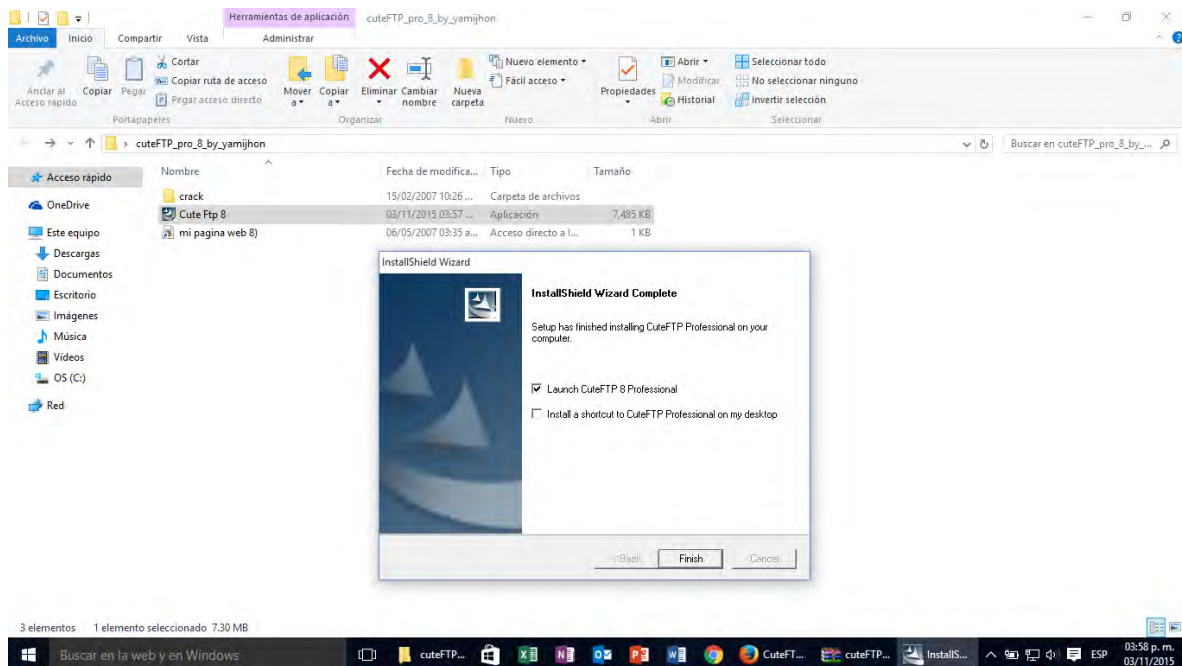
Herramientas de aplicación cuteFTP_pro_8_by_yamijhon

Archivo Inicio Compartir Vista Administrar

Anclar al Acceso rápido Copiar Pegar Cortar Copiar ruta de acceso Pegar acceso directo Portapapeles
Mover a Copiar a Eliminar Cambiar nombre Organizar
Nueva carpeta Nuevo elemento Fácil acceso Nuevo
Propiedades Abrir Modificar Historial Abrir
Seleccionar todo No seleccionar ninguno Invertir selección Seleccionar

cuteFTP_pro_8_by_yamijhon

Buscar en cuteFTP_pro_8_by_...

Acceso rápido
OneDrive
Este equipo
Descargas
Documentos
Escritorio
Imágenes
Música
Vídeos
OS (C:)
Red

| Nombre | Fecha de modifica... | Tipo | Tamaño |
|---|---|---|---|
| crack | 15/02/2007 10:26 ... | Carpeta de archivos | |
| Cute Ftp 8 | 03/11/2015 03:57 ... | Aplicación | 7,485 KB |
| mi pagina web 8) | 06/05/2007 03:35 a... | Acceso directo a l... | 1 KB |

InstallShield Wizard

InstallShield Wizard Complete

Setup has finished installing CuteFTP Professional on your computer.

Launch CuteFTP 8 Professional

Install a shortcut to CuteFTP Professional on my desktop

< Back Finish Cancel

3 elementos 1 elemento seleccionado 7.30 MB

Buscar en la web y en Windows cuteFTP... CuteFT... cuteFTP... InstallS... ESP 03:58 p. m. 03/11/2015